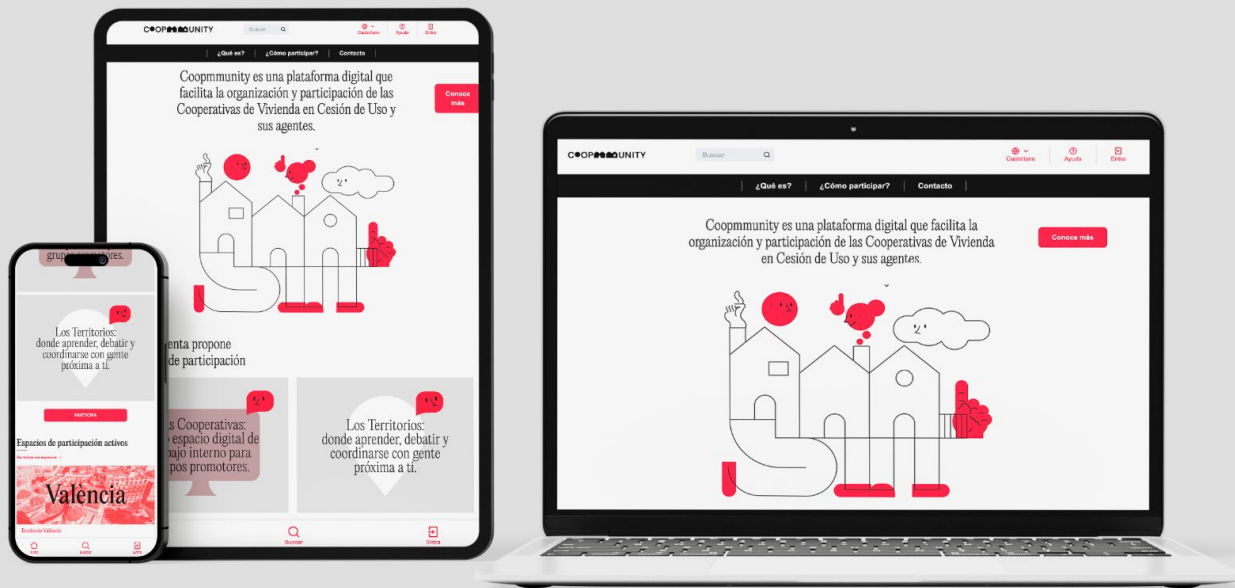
COOPMMUNITY Buscar Castellano Ayuda Entra

¿Qué es? ¿Cómo participar? Contacto

Coopmmunity es una plataforma digital que facilita la organización y participación de las Cooperativas de Vivienda en Cesión de Uso y sus agentes.

Conoce más

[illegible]enta propone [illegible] de participación

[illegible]s Cooperativas: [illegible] espacio digital de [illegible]bajo interno para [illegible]pos promotores.

Los Territorios: donde aprender, debatir y coordinarse con gente próxima a ti.

Buscar Entra

grup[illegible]ores.

Los Territorios: donde aprender, debatir y coordinarse con gente próxima a ti.

PARTICIPA

Espacios de participación activos

València

Territorio València

Inicio Buscar Entra

COOPMMUNITY Buscar Castellano Ayuda Entra

¿Qué es? ¿Cómo participar? Contacto

Coopmmunity es una plataforma digital que facilita la organización y participación de las Cooperativas de Vivienda en Cesión de Uso y sus agentes.

Conoce más